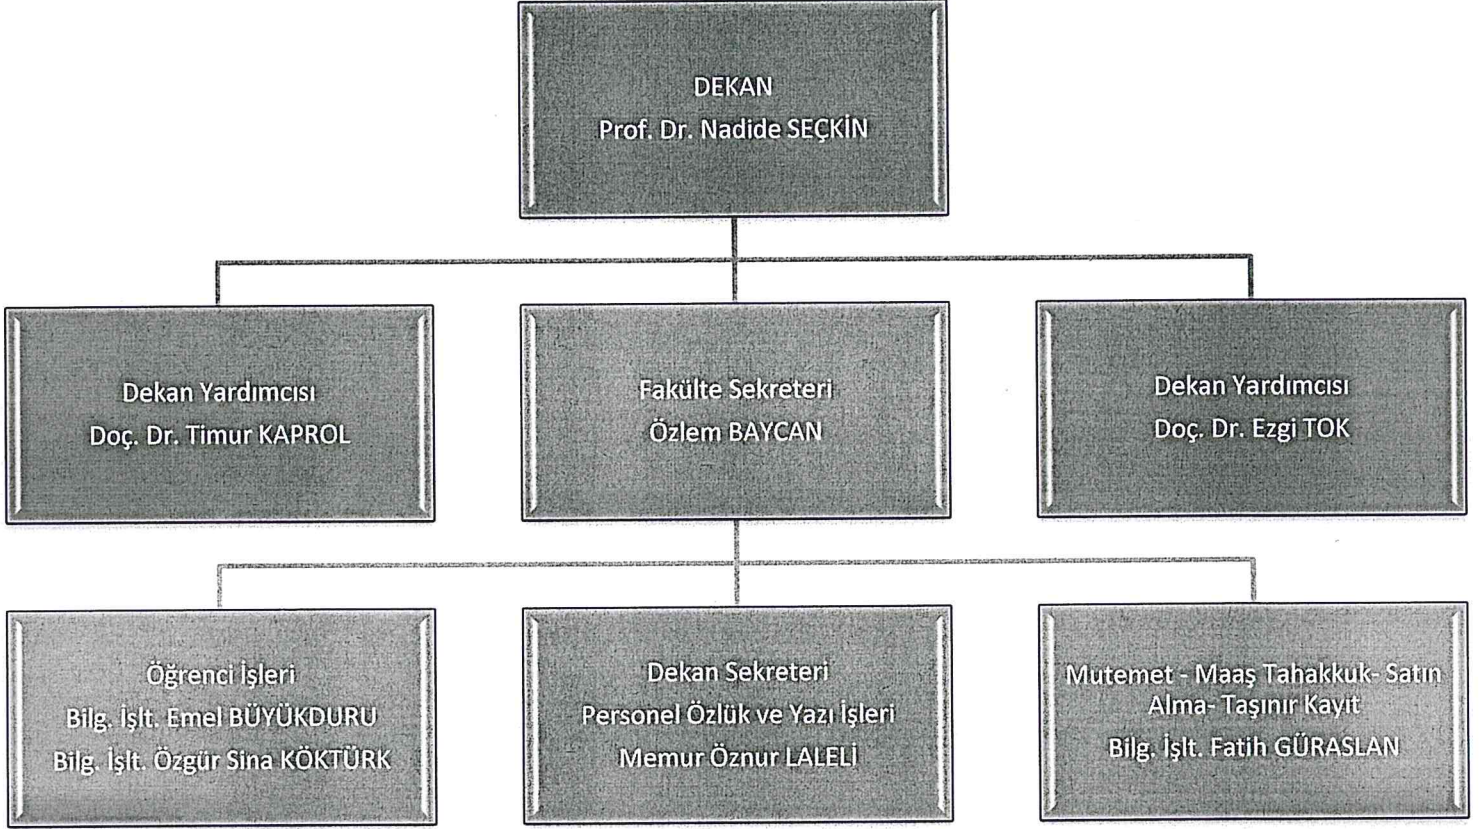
DEKAN
Prof. Dr. Nadide SEÇKİN

Dekan Yardımcısı
Doç. Dr. Timur KAPROL

Fakülte Sekreteri
Özlem BAYCAN

Dekan Yardımcısı
Doç. Dr. Ezgi TOK

Öğrenci İşleri
Bilg. İşlt. Emel BÜYÜKDURU
Bilg. İşlt. Özgür Sina KÖKTÜRK

Dekan Sekreteri
Personel Özlük ve Yazı İşleri
Memur Öznur LALELİ

Mutemet - Maaş Tahakkuk- Satın Alma- Taşınır Kayıt
Bilg. İşlt. Fatih GÜRASLAN